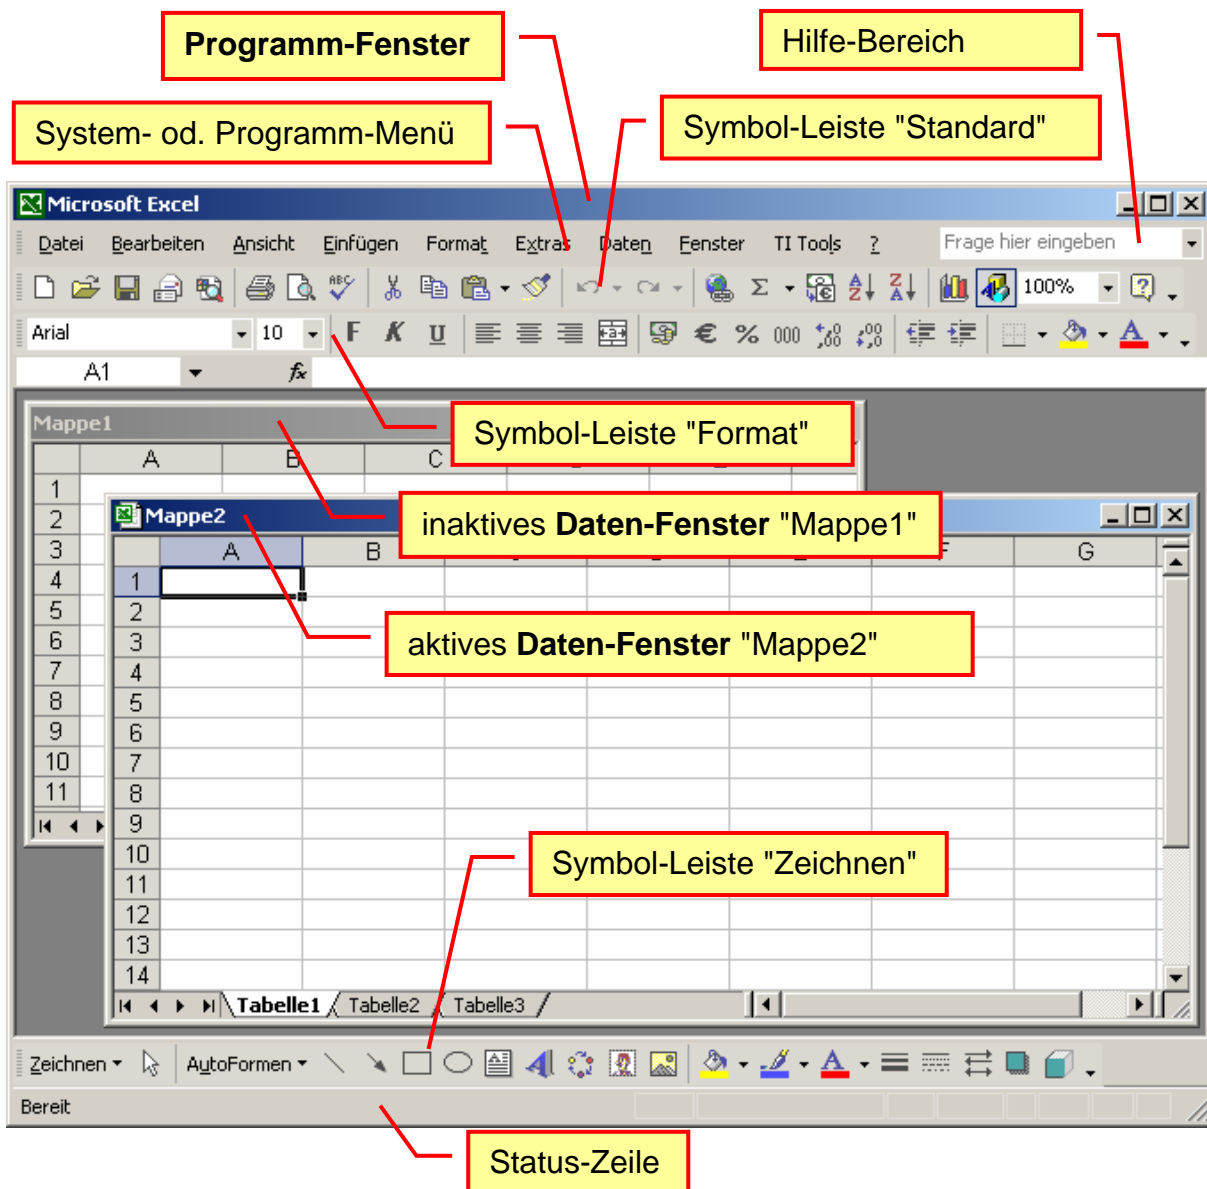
Programm-Fenster

Hilfe-Bereich

System- od. Programm-Menü

Symbol-Leiste "Standard"

Microsoft Excel

Datei Bearbeiten Ansicht Einfügen Format Extras Daten Fenster TI Tools ?

Frage hier eingeben

100%

Arial 10

F K U

€ % 000

A1

Mappe1

Symbol-Leiste "Format"

| | A | B | C |
|---|---|---|---|
| 1 | | | |
| 2 | | | |
| 3 | | | |
| 4 | | | |
| 5 | | | |
| 6 | | | |
| 7 | | | |
| 8 | | | |
| 9 | | | |
| 10 | | | |
| 11 | | | |

Mappe2

inaktives **Daten-Fenster** "Mappe1"

| | A | B | F | G |
|---|---|---|---|---|
| 1 | | | | |
| 2 | | | | |
| 3 | | | | |
| 4 | | | | |
| 5 | | | | |
| 6 | | | | |
| 7 | | | | |
| 8 | | | | |
| 9 | | | | |
| 10 | | | | |
| 11 | | | | |
| 12 | | | | |
| 13 | | | | |
| 14 | | | | |

aktives **Daten-Fenster** "Mappe2"

Symbol-Leiste "Zeichnen"

Tabelle1 Tabelle2 Tabelle3

Zeichnen AutoFormen

Bereit

Status-Zeile